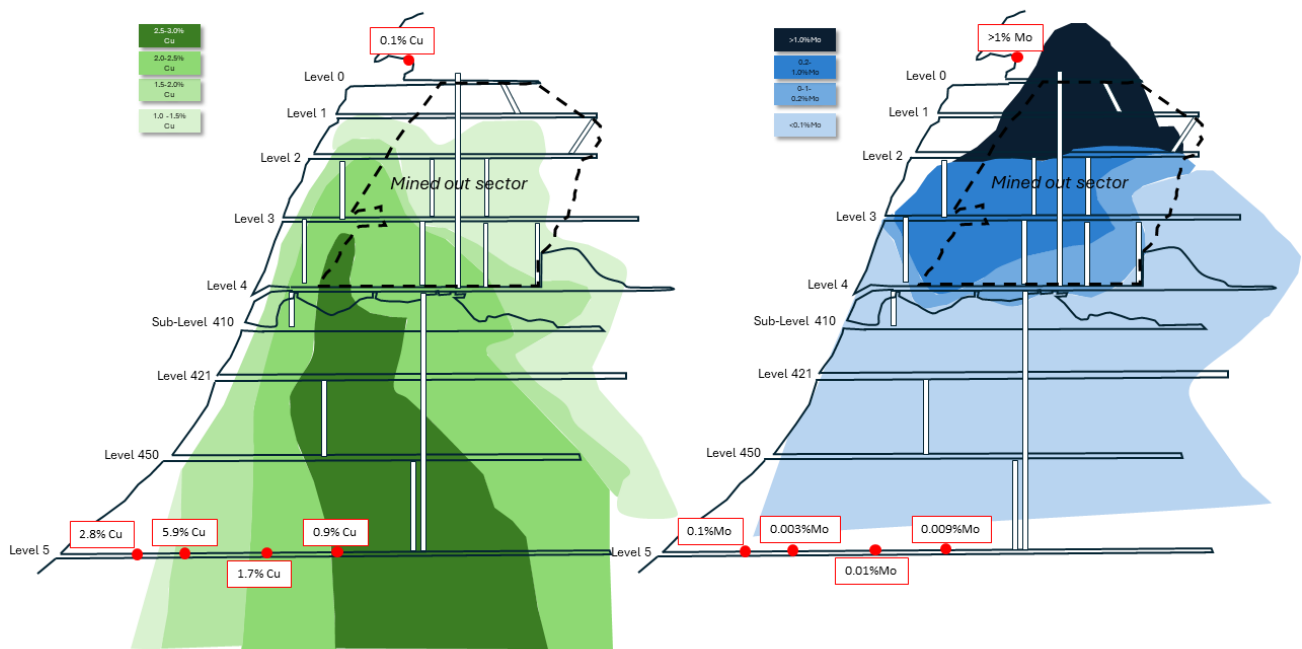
2.5-3.0% Cu
2.0-2.5% Cu
1.5-2.0% Cu
1.0 -1.5% Cu

0.1% Cu
Level 0
Level 1
Level 2
Mined out sector
Level 3
Level 4
Sub-Level 410
Level 421
Level 450
Level 5
2.8% Cu
5.9% Cu
0.9% Cu
1.7% Cu

>1.0%Mo
0.2-1.0%Mo
0-1-0.2%Mo
<0.1%Mo

>1% Mo
Level 0
Level 1
Level 2
Mined out sector
Level 3
Level 4
Sub-Level 410
Level 421
Level 450
Level 5
0.1%Mo
0.003%Mo
0.009%Mo
0.01%Mo